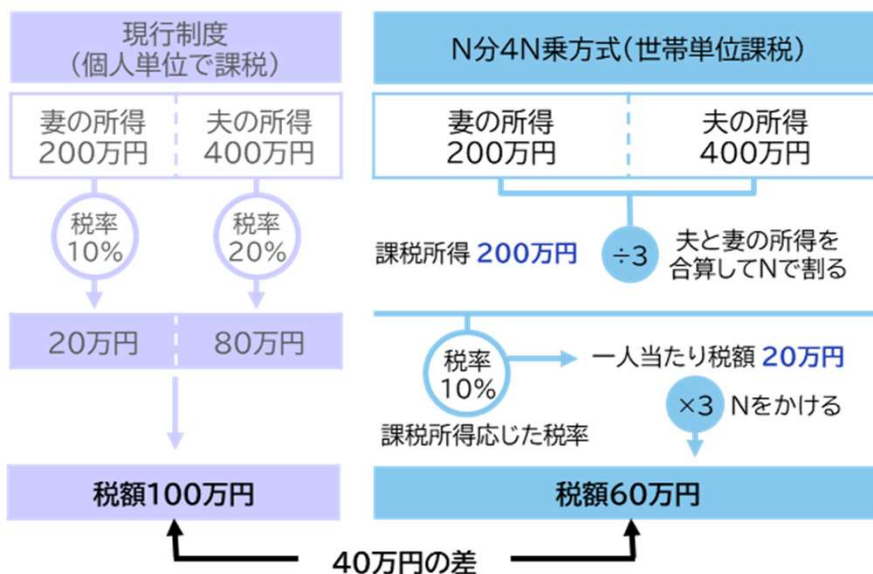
現行制度
（個人単位で課税）

妻の所得
200万円

夫の所得
400万円

税率
10%

税率
20%

20万円

80万円

税額100万円

N分4N乗方式（世帯単位課税）

妻の所得
200万円

夫の所得
400万円

課税所得 200万円

÷3

夫と妻の所得を合算してNで割る

税率
10%

一人当たり税額 20万円

×3

Nをかける

課税所得応じた税率

税額60万円

40万円の差